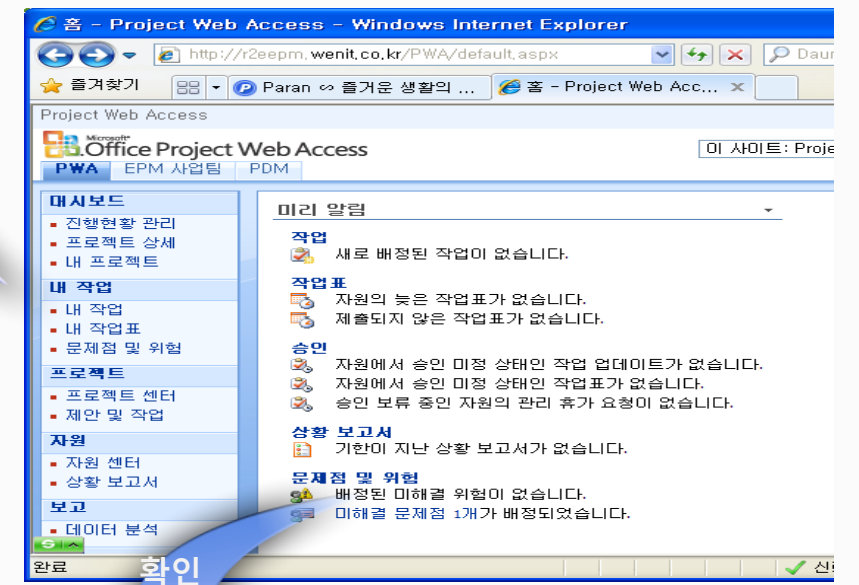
홈 - Project Web Access - Windows Internet Explorer

http://r2eepm.wenit.co.kr/PWA/default.aspx

Daum

즐겨찾기

Paran ∞ 즐거운 생활의 ...

홈 - Project Web Acc...

Project Web Access

Microsoft Office Project Web Access

이 사이트: Proje

PWA EPM 사업팀 PDM

대시보드
- 진행현황 관리
- 프로젝트 상세
- 내 프로젝트

내 작업
- 내 작업
- 내 작업표
- 문제점 및 위험

프로젝트
- 프로젝트 센터
- 제안 및 작업

자원
- 자원 센터
- 상황 보고서

보고
- 데이터 분석

미리 알림

작업
새로 배정된 작업이 없습니다.

작업표
자원의 늦은 작업표가 없습니다.
제출되지 않은 작업표가 없습니다.

승인
자원에서 승인 미정 상태인 작업 업데이트가 없습니다.
자원에서 승인 미정 상태인 작업표가 없습니다.
승인 보류 중인 자원의 관리 휴가 요청이 없습니다.

상황 보고서
기한이 지난 상황 보고서가 없습니다.

문제점 및 위험
배정된 미해결 위험이 없습니다.
미해결 문제점 1개가 배정되었습니다.

완료

확인

신